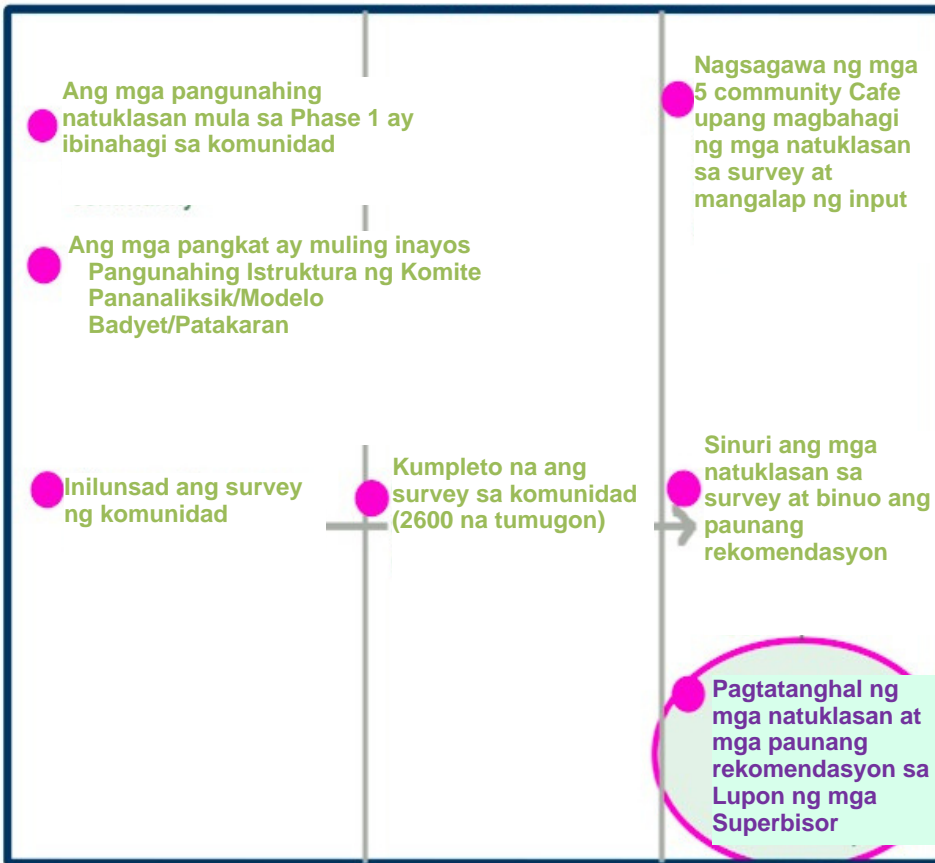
Ang mga pangunahing natuklasan mula sa Phase 1 ay ibinahagi sa komunidad

Ang mga pangkat ay muling inayos
Pangunahing Istruktura ng Komite
Pananaliksik/Modelo
Badyet/Patakaran

Inilunsad ang survey ng komunidad

Kumpleto na ang survey sa komunidad (2600 na tumugon)

Nagsagawa ng mga 5 community Cafe upang magbahagi ng mga natuklasan sa survey at mangalap ng input

Sinuri ang mga natuklasan sa survey at binuo ang paunang rekomendasyon

Pagtatanghal ng mga natuklasan at mga paunang rekomendasyon sa Lupon ng mga Superbisor